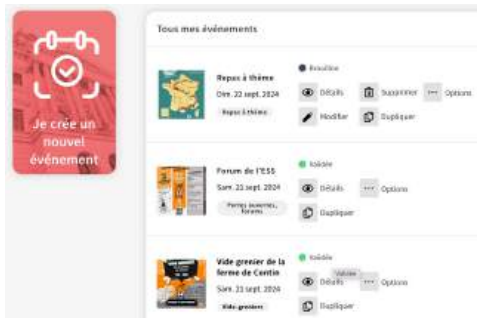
Je crée un nouvel événement

Tous mes événements

Repas à thème
Dim. 22 sept. 2024
Repas à thème
Brouillon
Détails
Supprimer
Options
Modifier
Dupliquer

Forum de l'ESS
Sam. 21 sept. 2024
Portes ouvertes, forums
Visible
Détails
Options
Dupliquer

Vide grenier de la ferme de Contin
Sam. 21 sept. 2024
Vide-greniers
Visible
Valider
Détails
Options